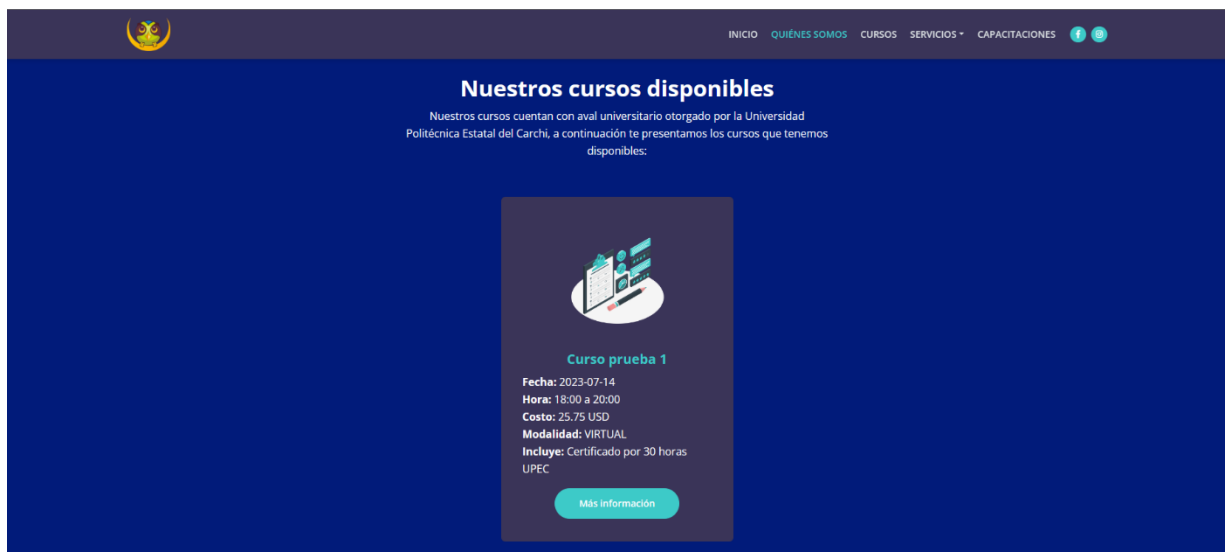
INICIO QUIÉNES SOMOS CURSOS SERVICIOS CAPACITACIONES

Nuestros cursos disponibles

Nuestros cursos cuentan con aval universitario otorgado por la Universidad Politécnica Estatal del Carchi, a continuación te presentamos los cursos que tenemos disponibles:

Curso prueba 1

Fecha: 2023-07-14
Hora: 18:00 a 20:00
Costo: 25.75 USD
Modalidad: VIRTUAL
Incluye: Certificado por 30 horas UPEC

Más información